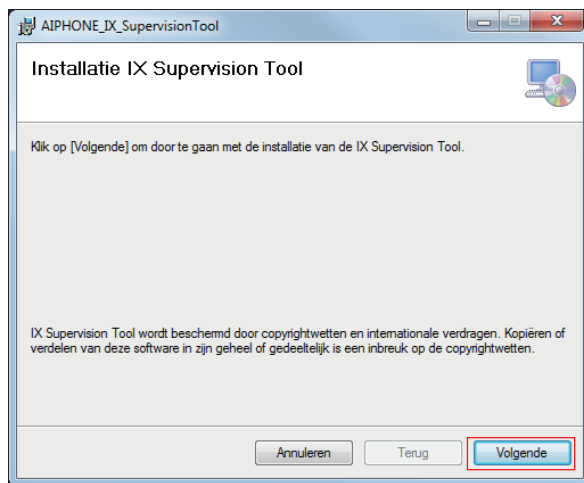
AIPHONE_IX_SupervisionTool

Installatie IX Supervision Tool

Klik op [Volgende] om door te gaan met de installatie van de IX Supervision Tool.

IX Supervision Tool wordt beschermd door copyrightwetten en internationale verdragen. Kopiëren of verdelen van deze software in zijn geheel of gedeeltelijk is een inbreuk op de copyrightwetten.

Annuleren

Terug

Volgende